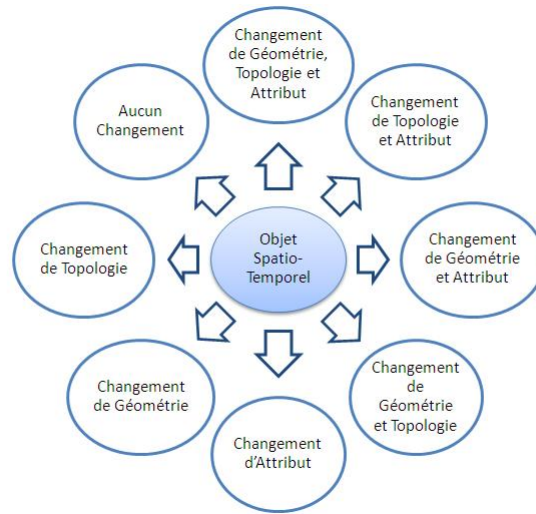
Objet Spatio-Temporel

Changement de Géométrie, Topologie et Attribut

Changement de Topologie et Attribut

Changement de Géométrie et Attribut

Changement de Géométrie et Topologie

Changement d'Attribut

Changement de Géométrie

Changement de Topologie

Aucun Changement